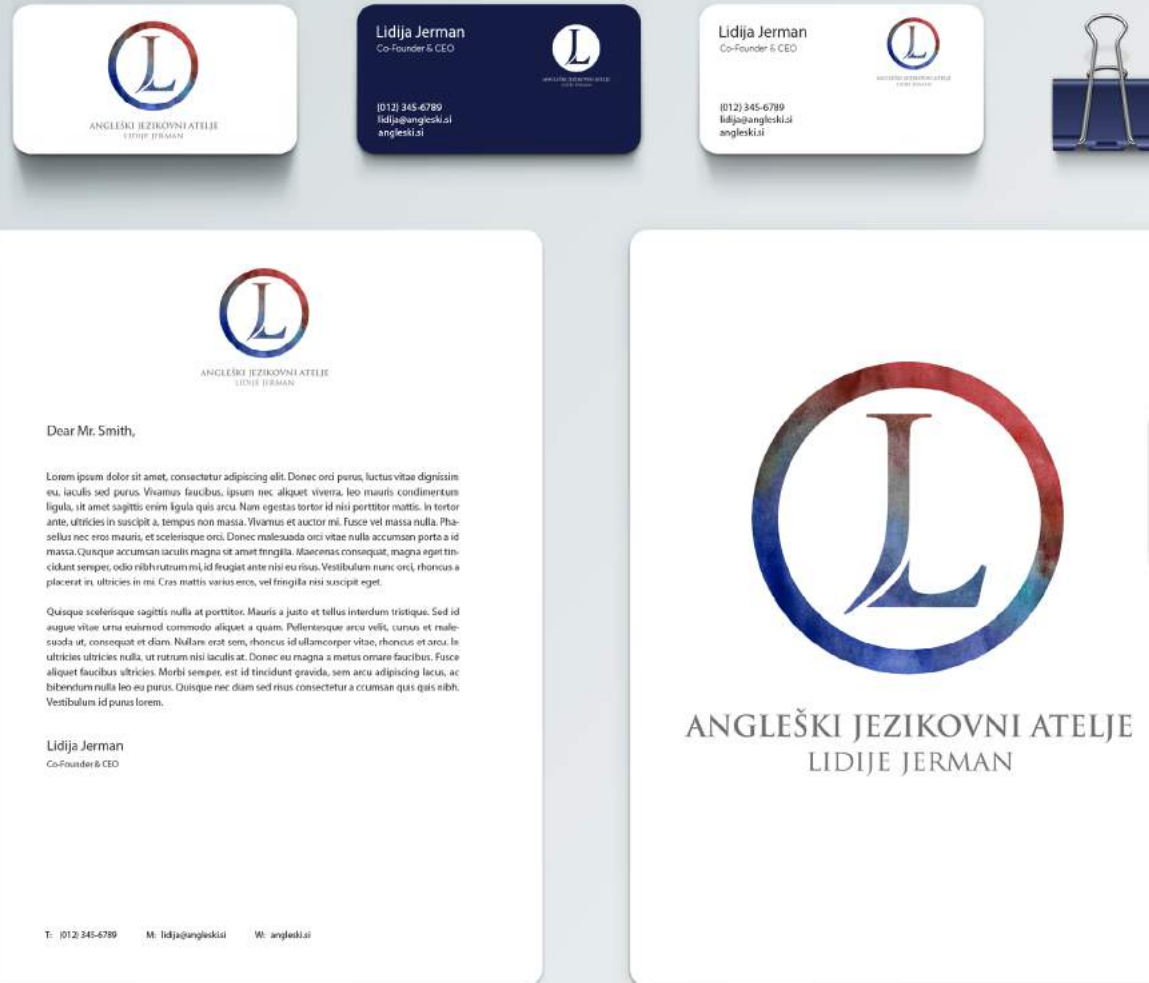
L
ANGLEŠKI JEZIKOVNI ATELJE
LIDIJE JERMAN

Lidija Jerman
Co-Founder & CEO

L
ANGLEŠKI JEZIKOVNI ATELJE
LIDIJE JERMAN

(012) 345-6789
lidija@angleski.si
angleski.si

Lidija Jerman
Co-Founder & CEO

L
ANGLEŠKI JEZIKOVNI ATELJE
LIDIJE JERMAN

(012) 345-6789
lidija@angleski.si
angleski.si

L
ANGLEŠKI JEZIKOVNI ATELJE
LIDIJE JERMAN

Dear Mr. Smith,

Lorem ipsum dolor sit amet, consectetur adipiscing elit. Donec orci purus, luctus vitae dignissim eu, iaculis sed purus. Vivamus faucibus, ipsum nec aliquet viverra, leo mauris condimentum ligula, sit amet sagittis enim ligula quis arcu. Nam egestas tortor id nisi porttitor mattis. In tortor ante, ultricies in suscipit a, tempus non massa. Vivamus et auctor mi. Fusce vel massa nulla. Phasellus nec eros mauris, et scelerisque orci. Donec malesuada orci vitae nulla accumsan porta a id massa. Quisque accumsan iaculis magna sit amet fringilla. Maecenas consequat, magna eget tincidunt semper, odio nibh rutrum mi, id feugiat ante nisi eu risus. Vestibulum nunc orci, rhoncus a placerat in, ultricies in mi. Cras mattis varius eros, vel fringilla nisi suscipit eget.

Quisque scelerisque sagittis nulla at porttitor. Mauris a justo et tellus interdum tristique. Sed id augue vitae urna euismod commodo aliquet a quam. Pellentesque arcu velit, cursus et malesuada ut, consequat et diam. Nullam erat sem, rhoncus id ullamcorper vitae, rhoncus et arcu. In ultricies ultricies nulla, ut rutrum nisi iaculis at. Donec eu magna a metus ornare faucibus. Fusce aliquet faucibus ultricies. Morbi semper, est id tincidunt gravida, sem arcu adipiscing lacus, ac bibendum nulla leo eu purus. Quisque nec diam sed risus consectetur a ccumsan quis quis nibh. Vestibulum id purus lorem.

Lidija Jerman
Co-Founder & CEO

T: (012) 345-6789 M: lidija@angleski.si W: angleski.si

L
ANGLEŠKI JEZIKOVNI ATELJE
LIDIJE JERMAN